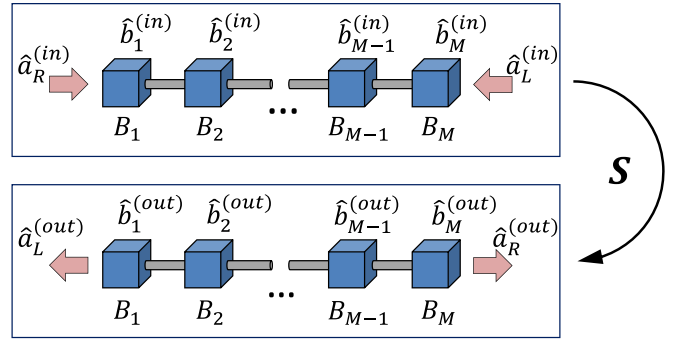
$\hat{b}_1^{(in)}$ $\hat{b}_2^{(in)}$ $\hat{b}_{M-1}^{(in)}$ $\hat{b}_M^{(in)}$

$\hat{a}_R^{(in)}$ $\hat{a}_L^{(in)}$

$B_1$ $B_2$ ... $B_{M-1}$ $B_M$

$\boldsymbol{S}$

$\hat{b}_1^{(out)}$ $\hat{b}_2^{(out)}$ $\hat{b}_{M-1}^{(out)}$ $\hat{b}_M^{(out)}$

$\hat{a}_L^{(out)}$ $\hat{a}_R^{(out)}$

$B_1$ $B_2$ ... $B_{M-1}$ $B_M$